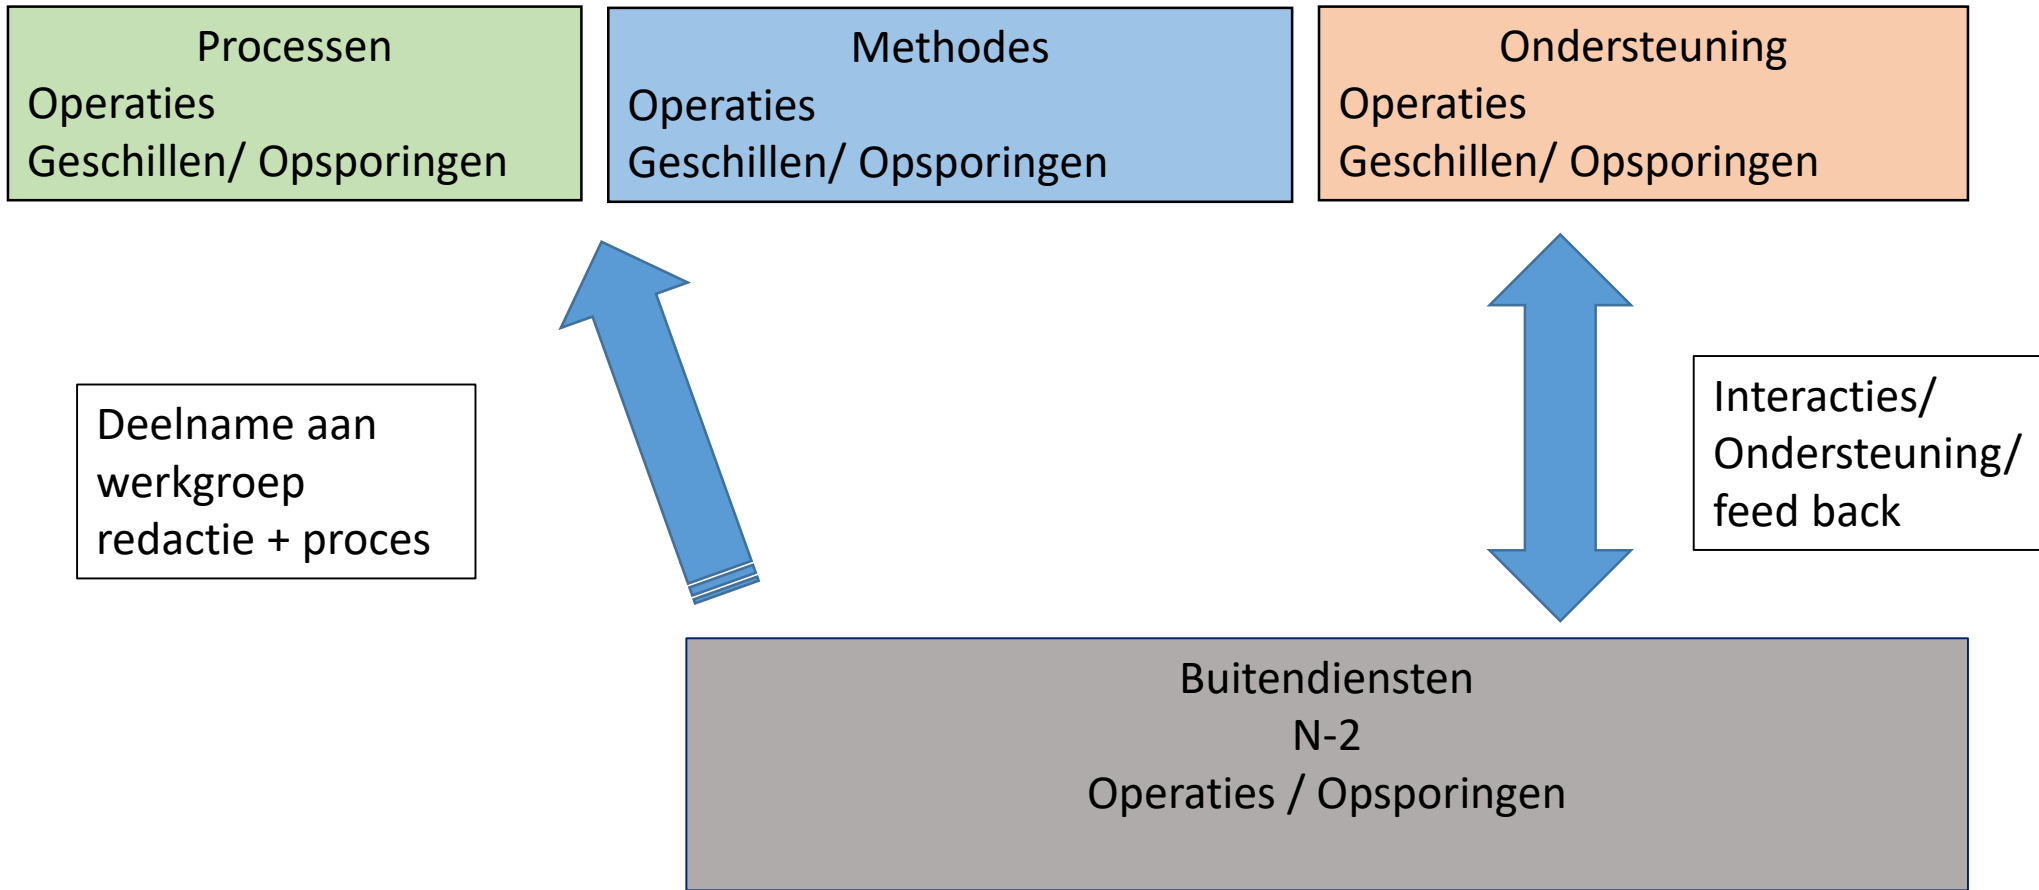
Processen
Operaties
Geschillen/ Opsporingen

Methodes
Operaties
Geschillen/ Opsporingen

Ondersteuning
Operaties
Geschillen/ Opsporingen

Deelname aan werkgroep redactie + proces

Interacties/ Ondersteuning/ feed back

Buitendiensten
N-2
Operaties / Opsporingen